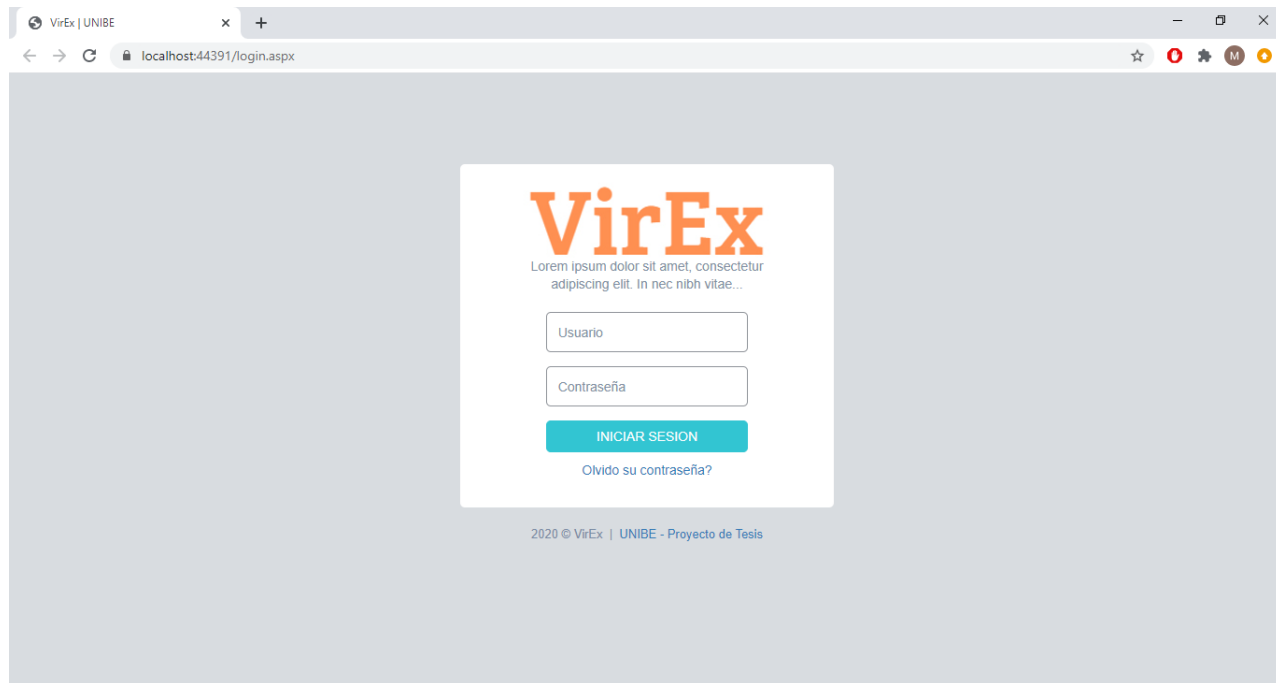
VirEx | UNIBE

localhost:44391/login.aspx

M

VirEx

Lorem ipsum dolor sit amet, consectetur adipiscing elit. In nec nibh vitae...

Usuario

Contraseña

INICIAR SESION

Olvido su contraseña?

2020 © VirEx | UNIBE - Proyecto de Tesis